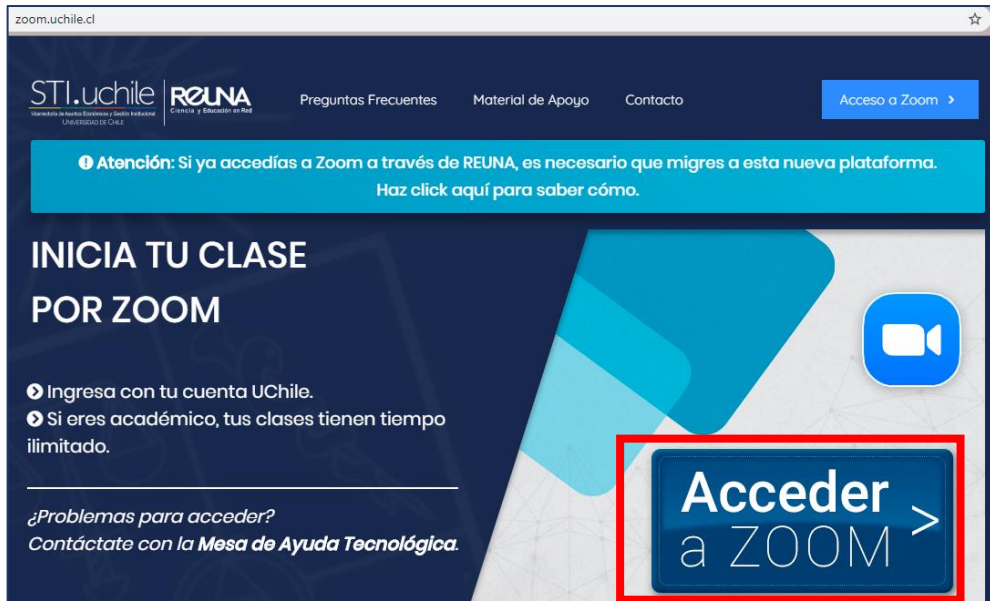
zoom.uchile.cl

STI.uchile
Vicerrectoría de Asuntos Económicos y Gestión Institucional
UNIVERSIDAD DE CHILE
REUNA
Ciencia y Educación en Red

Preguntas Frecuentes
Material de Apoyo
Contacto
Acceso a Zoom >

Atención: Si ya accedías a Zoom a través de REUNA, es necesario que migres a esta nueva plataforma. Haz click aquí para saber cómo.

INICIA TU CLASE POR ZOOM

Ingresa con tu cuenta UChile.
Si eres académico, tus clases tienen tiempo ilimitado.

¿Problemas para acceder?
Contáctate con la Mesa de Ayuda Tecnológica.

Acceder a ZOOM >